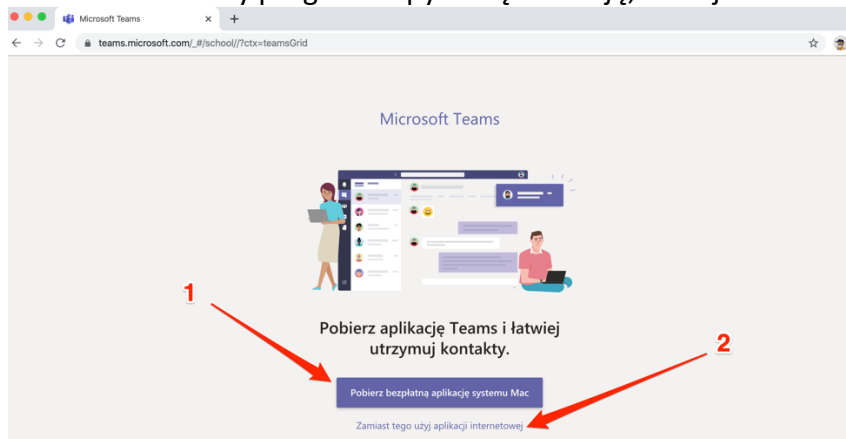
Microsoft Teams
teams.microsoft.com/_#/school//?ctx=teamsGrid

Microsoft Teams

1

2

Pobierz aplikację Teams i łatwiej utrzymuj kontakty.

Pobierz bezpłatną aplikację systemu Mac

Zamiast tego użyj aplikacji internetowej